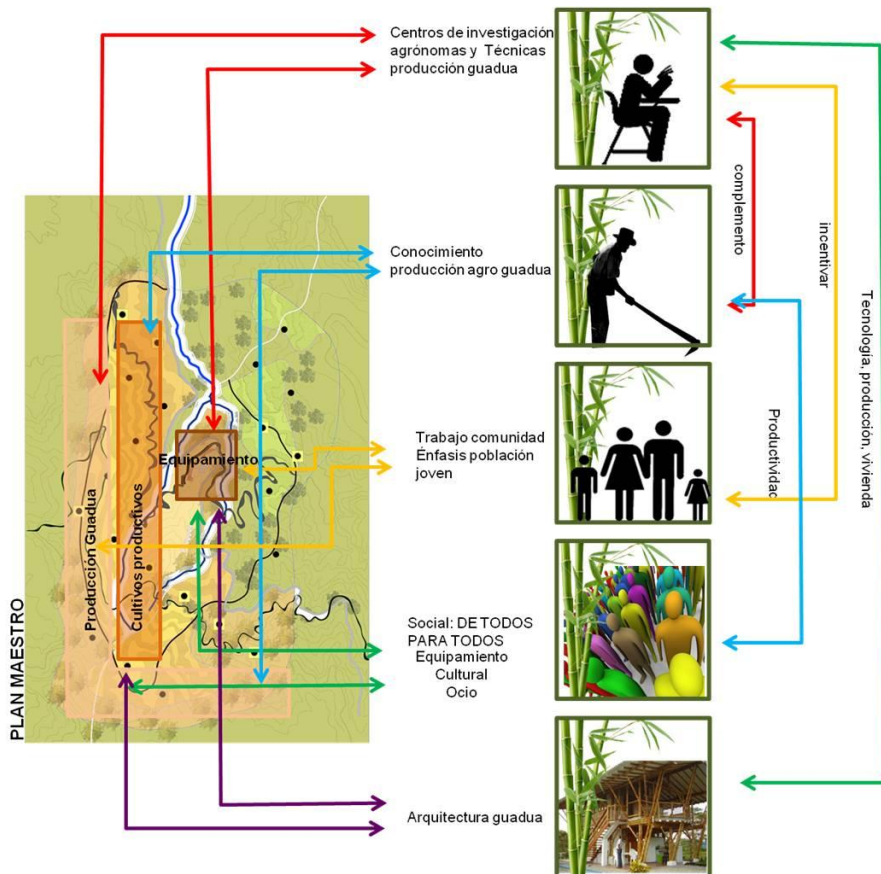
Centros de investigación agrónomas y Técnicas producción guadua

Conocimiento producción agro guadua

Trabajo comunidad Énfasis población joven

Social: DE TODOS PARA TODOS Equipamiento Cultural Ocio

Arquitectura guadua

complemento

incentivar

Productividad

Tecnología, producción, vivienda

Equipamiento

Cultivos productivos

Produccion Guadua

PLAN MAESTRO